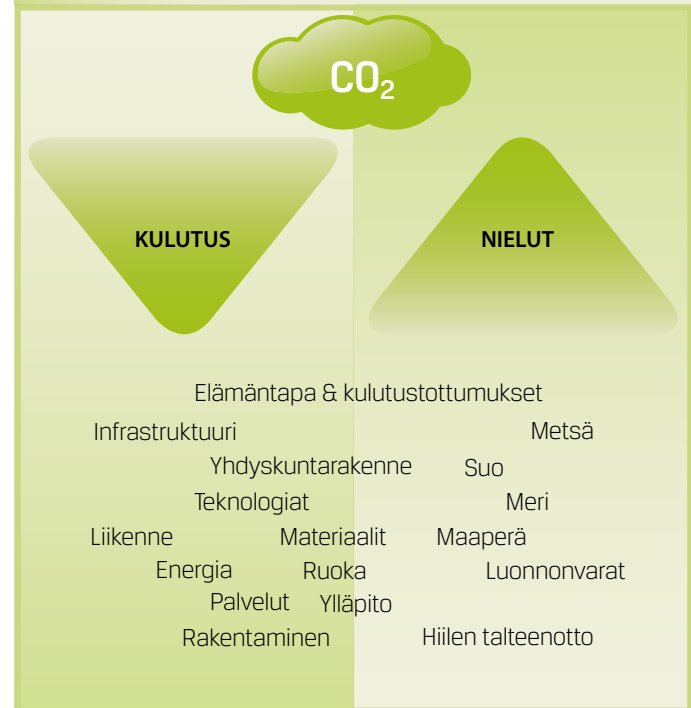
$CO_2$

KULUTUS

NIELUT

Elämäntapa & kulutustottumukset

Infrastruktuuri

Metsä

Yhdyskuntarakenne

Suo

Teknologiat

Meri

Liikenne

Materiaalit

Maaperä

Energia

Ruoka

Luonnonvarat

Palvelut

Ylläpito

Rakentaminen

Hiilen talteenotto